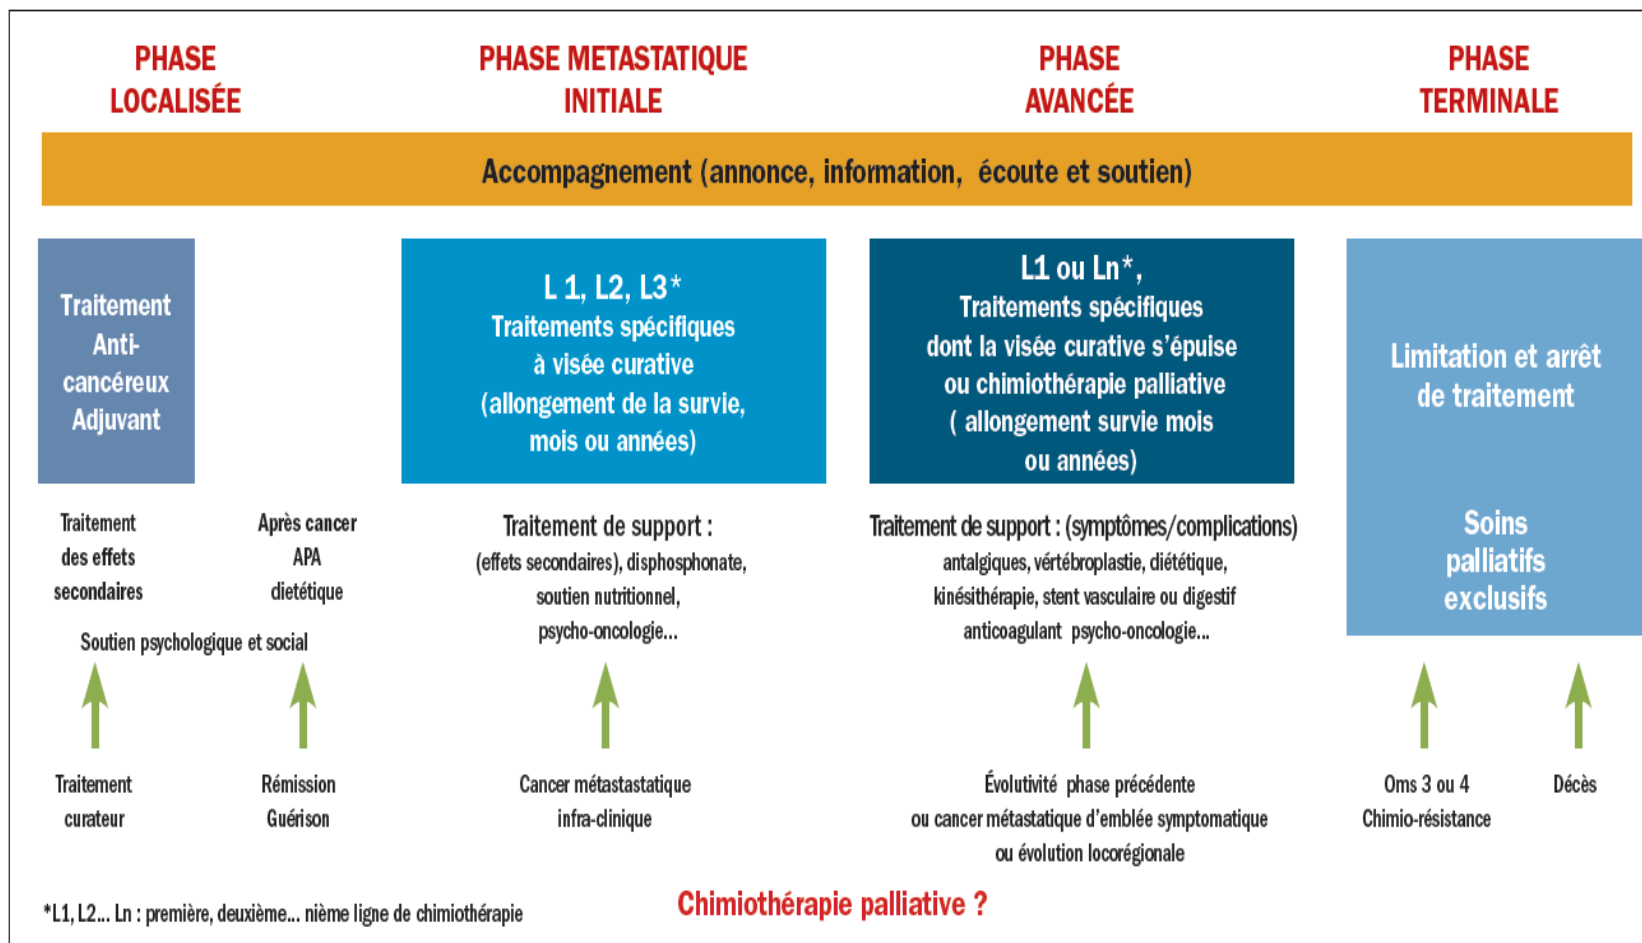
PHASE LOCALISÉE

PHASE METASTATIQUE INITIALE

PHASE AVANCÉE

PHASE TERMINALE

Accompagnement (annonce, information, écoute et soutien)

Traitement Anti-cancéreux Adjuvant

L 1, L2, L3*
Traitements spécifiques à visée curative (allongement de la survie, mois ou années)

L1 ou Ln*,
Traitements spécifiques dont la visée curative s'épuise ou chimiothérapie palliative ( allongement survie mois ou années)

Limitation et arrêt de traitement

Soins palliatifs exclusifs

Traitement des effets secondaires

Après cancer APA dietétique

Soutien psychologique et social

Traitement de support :
(effets secondaires), disphosphonate, soutien nutritionnel, psycho-oncologie...

Traitement de support : (symptômes/complications)
antalgiques, vértébroplastie, diététique, kinésithérapie, stent vasculaire ou digestif anticoagulant psycho-oncologie...

Traitement curateur

Rémission Guérison

Cancer métastastatique infra-clinique

Évolutivité phase précédente ou cancer métastatique d'emblée symptomatique ou évolution locorégionale

Oms 3 ou 4 Chimio-résistance

Décès

*L1, L2... Ln : première, deuxième... nième ligne de chimiothérapie

Chimiothérapie palliative ?